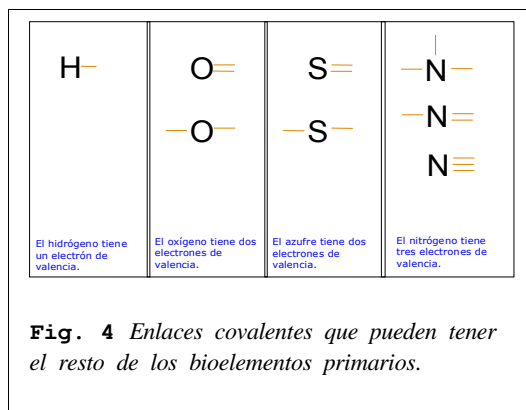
| H— | O═ —O— | S═ —S— | —N— —N═ N≡ |
|---|---|---|---|
| El hidrógeno tiene un electrón de valencia. | El oxígeno tiene dos electrones de valencia. | El azufre tiene dos electrones de valencia. | El nitrógeno tiene tres electrones de valencia. |

**Fig. 4** *Enlaces covalentes que pueden tener el resto de los bioelementos primarios.*